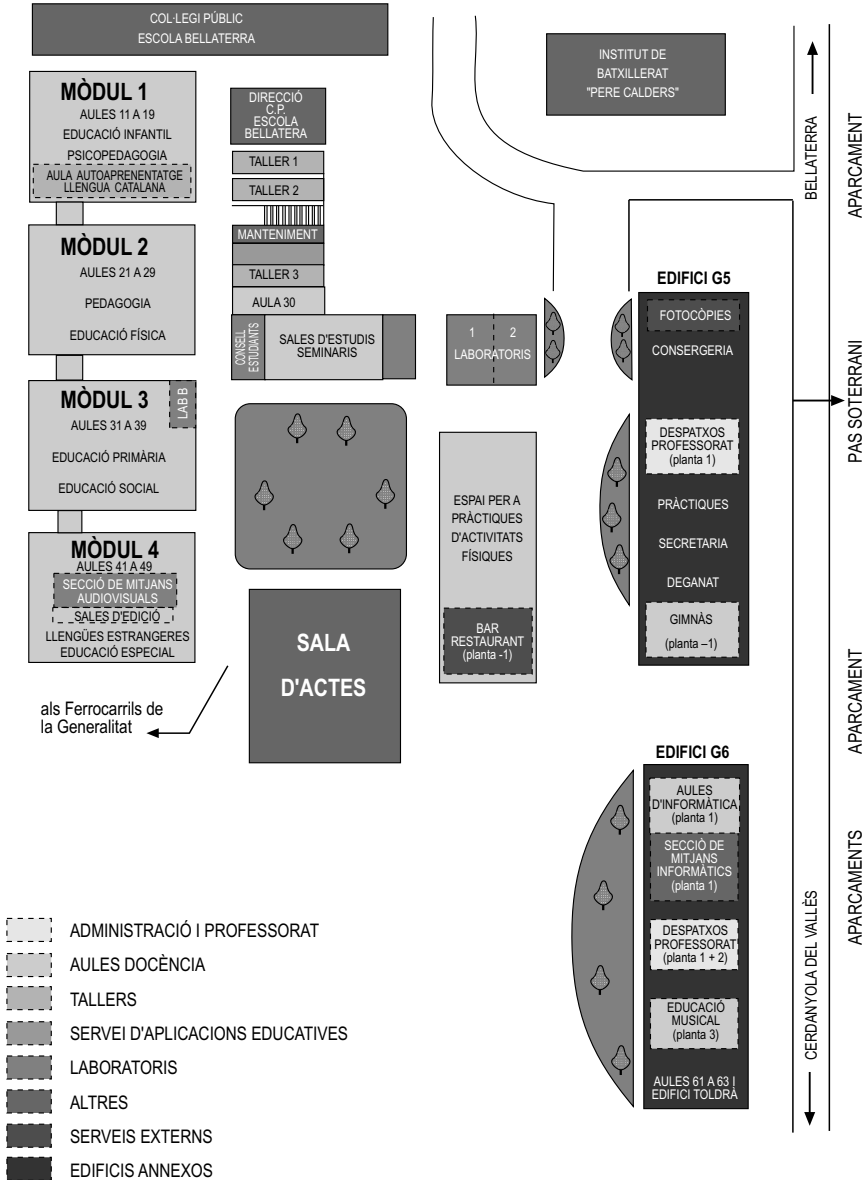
COL·LEGI PÚBLIC
ESCOLA BELLATERRA

INSTITUT DE
BATXILLERAT
"PERE CALDERS"

BELLATERRA

APARCAMENT

MÒDUL 1
AULES 11 A 19
EDUCACIÓ INFANTIL
PSICOPEDAGOGIA
AULA AUTOAPRENENTATGE
LLENGUA CATALANA

DIRECCIÓ
C.P.
ESCOLA
BELLATERA

TALLER 1
TALLER 2
MANTENIMENT
TALLER 3
AULA 30

MÒDUL 2
AULES 21 A 29
PEDAGOGIA
EDUCACIÓ FÍSICA

CONSELL
ESTUDIANTS

SALES D'ESTUDIS
SEMINARIS

1 2
LABORATORIS

EDIFICI G5
FOTOCÒPIES
CONSERGERIA
DESPATXOS
PROFESSORAT
(planta 1)
PRÀCTIQUES
SECRETARIA
DEGANAT
GIMNÀS
(planta –1)

PAS SOTERRANI

MÒDUL 3
LAB B
AULES 31 A 39
EDUCACIÓ PRIMÀRIA
EDUCACIÓ SOCIAL

ESPAI PER A
PRÀCTIQUES
D'ACTIVITATS
FÍSIQUES

BAR
RESTAURANT
(planta -1)

MÒDUL 4
AULES 41 A 49
SECCIÓ DE MITJANS
AUDIOVISUALS
SALES D'EDICIÓ
LLENGÜES ESTRANGERES
EDUCACIÓ ESPECIAL

SALA
D'ACTES

APARCAMENT

als Ferrocarrils de
la Generalitat

EDIFICI G6
AULES
D'INFORMÀTICA
(planta 1)
SECCIÓ DE
MITJANS
INFORMÀTICS
(planta 1)
DESPATXOS
PROFESSORAT
(planta 1 + 2)
EDUCACIÓ
MUSICAL
(planta 3)
AULES 61 A 63 I
EDIFICI TOLDRÀ

CERDANYOLA DEL VALLÈS

APARCAMENTS

ADMINISTRACIÓ I PROFESSORAT
AULES DOCÈNCIA
TALLERS
SERVEI D'APLICACIONS EDUCATIVES
LABORATORIS
ALTRES
SERVEIS EXTERNS
EDIFICIS ANNEXOS